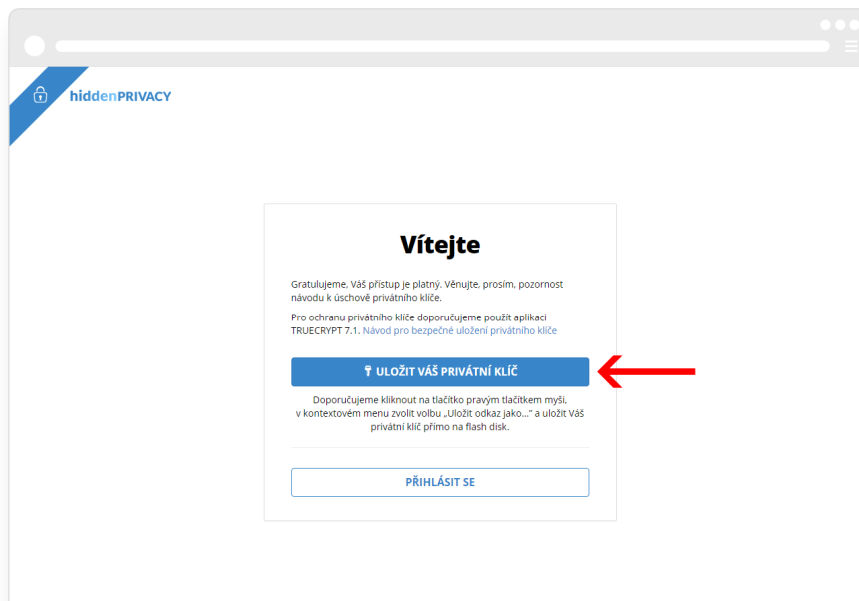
hiddenPRIVACY

Vítejte

Gratulujeme, Váš přístup je platný. Věnujte, prosím, pozornost návodu k úschově privátního klíče.

Pro ochranu privátního klíče doporučujeme použít aplikaci TRUECRYPT 7.1. Návod pro bezpečné uložení privátního klíče

ULOŽIT VÁŠ PRIVÁTNÍ KLÍČ

Doporučujeme kliknout na tlačítko pravým tlačítkem myši, v kontextovém menu zvolit volbu „Uložit odkaz jako..." a uložit Váš privátní klíč přímo na flash disk.

PŘIHLÁSIT SE